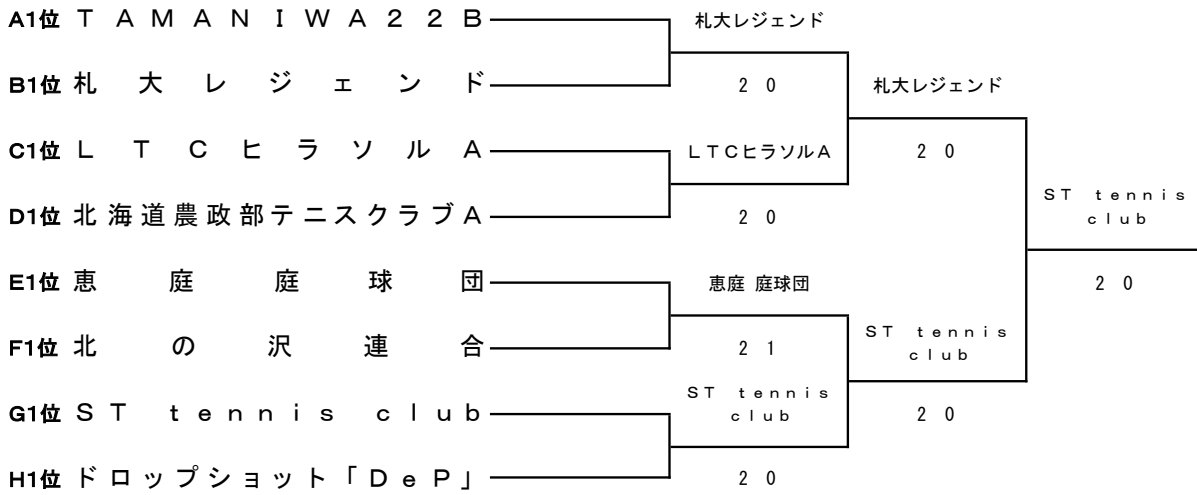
A1位 TAMANIWA22B
B1位 札大レジェンド
C1位 LTCヒラソルA
D1位 北海道農政部テニスクラブA
E1位 恵庭庭球団
F1位 北の沢連合
G1位 ST tennis club
H1位 ドロップショット「DeP」

札大レジェンド
2 0
LTCヒラソルA
2 0
恵庭 庭球団
2 1
ST tennis club
2 0

札大レジェンド
2 0
ST tennis club
2 0

ST tennis club
2 0